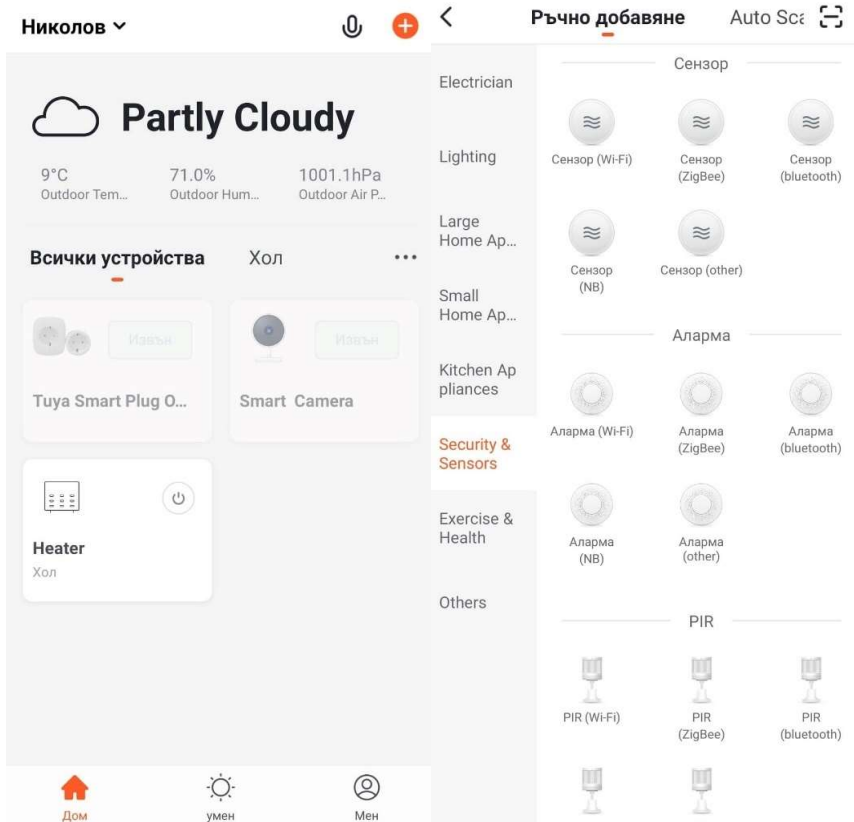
Николов

Partly Cloudy

9°C
Outdoor Tem...

71.0%
Outdoor Hum...

1001.1hPa
Outdoor Air P...

Всички устройства   Хол   ...

Изкл.
Tuya Smart Plug O...

Изкл.
Smart Camera

Heater
Хол

Дом   умен   Мен

Ръчно добавяне   Auto Sca

Electrician
Lighting
Large Home Ap...
Small Home Ap...
Kitchen Appliances
Security & Sensors
Exercise & Health
Others

Сензор

Сензор (Wi-Fi)
Сензор (ZigBee)
Сензор (bluetooth)
Сензор (NB)
Сензор (other)

Аларма

Аларма (Wi-Fi)
Аларма (ZigBee)
Аларма (bluetooth)
Аларма (NB)
Аларма (other)

PIR

PIR (Wi-Fi)
PIR (ZigBee)
PIR (bluetooth)